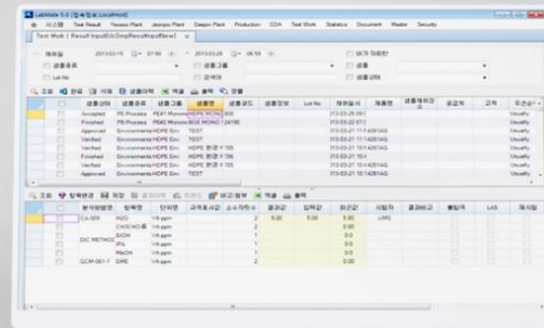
LabMate 5.0 [접속정보:LocalHost]

시스템 Test Result Yeosu Plant Jeonju Plant Daejon Plant Production COA Test Work Statistics Document Master Security

Test Work | Result Input(OrSmpResultInputNew) ×

채취일 2013-03-15 ~ 07:00 ~ 2013-03-28 ~ 06:59 대기 미완료

샘플종류 샘플그룹 샘플

Lot No 검사자 샘플상태

조회 완료 삭제 샘플이력 엑셀 출력 인쇄

| | | 샘플상태 | 샘플종류 | 샘플그룹 | 샘플명 | 샘플코드 | 샘플정보 | Lot No | 채취일시 | 제품명 | 샘플채취장소 | 공급처 | 고객 | 우선순위 |
|---|---|---|---|---|---|---|---|---|---|---|---|---|---|---|
| | | Accepted | PE Process | PE#1 Monom | HDPE MONO | 300 | | | 13-03-25 06:( | | | | | Usually |
| | | Finished | PE Process | PE#2 Monom | 632 MONO | 24190 | | | 13-03-22 01:( | | | | | Usually |
| | | Approved | Environment | HDPE Env | TEST | | | | 13-03-21 10:14 | 201AG | | | | Usually |
| | | Verified | Environment | HDPE Env | TEST | | | | 13-03-21 10:14 | 201AG | | | | Usually |
| | | Verified | Environment | HDPE Env | HDPE 환경 Y 165 | | | | 13-03-21 10:14 | 201AG | | | | Usually |
| | | Finished | Environment | HDPE Env | HDPE 환경 Y 165 | | | | 13-03-21 10:1 | | | | | Usually |
| | | Approved | Environment | HDPE Env | HDPE 환경 Y 165 | | | | 13-03-21 10:14 | 201AG | | | | Usually |
| | | Verified | Environment | HDPE Env | TEST | | | | 13-03-21 10:14 | 201AG | | | | Usually |

조회 분석변경 저장 결과이력 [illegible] 비고/참부 엑셀 출력

| | | 분석방법 | 항목명 | 단위명 | 규격호시값 | 소수자리수 | 결과값 | 입력값 | 최종값 | 시험자 | 결과비교 | 불합격 | LAS | 재시험 |
|---|---|---|---|---|---|---|---|---|---|---|---|---|---|---|
| | | CA-009 | H2O | Vol ppm | | 2 | 5.00 | 5.00 | 5.00 | LIMS | | | | |
| | | | CH3CHO류 | Vol ppm | | 2 | | | 0.00 | | | | | |
| | | D/C METHOD | EtOH | Vol ppm | | 2 | | | 0.00 | | | | | |
| | | | IPA | Vol ppm | | 2 | | | 0.00 | | | | | |
| | | | MeOH | Vol ppm | | 2 | | | 0.00 | | | | | |
| | | GCM-001-1 | DME | Vol ppm | | 2 | | | 0.00 | | | | | |